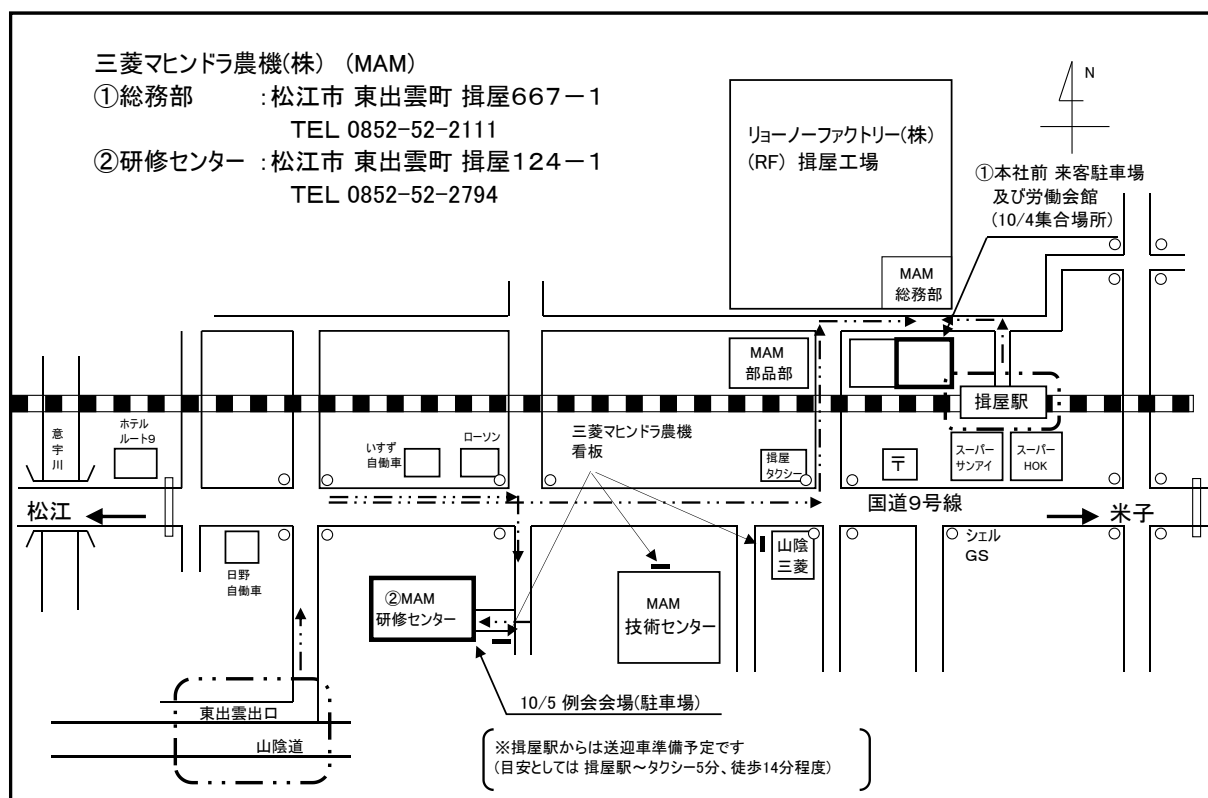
三菱マヒンドラ農機(株) (MAM)
①総務部 :松江市 東出雲町 揖屋667−1
TEL 0852-52-2111
②研修センター :松江市 東出雲町 揖屋124−1
TEL 0852-52-2794

リョーノーファクトリー(株)
(RF) 揖屋工場

N

①本社前 来客駐車場
及び労働会館
(10/4集合場所)

MAM
総務部

MAM
部品部

揖屋駅

意
宇
川

ホテル
ルート9

いすゞ
自動車

ローソン

三菱マヒンドラ農機
看板

揖屋
タクシー

スーパー
サンアイ

スーパー
HOK

〒

国道9号線

松江

米子

日野
自動車

山陰
三菱

シェル
GS

②MAM
研修センター

MAM
技術センター

東出雲出口

山陰道

10/5 例会会場(駐車場)

※揖屋駅からは送迎車準備予定です
(目安としては 揖屋駅～タクシー5分、徒歩14分程度)